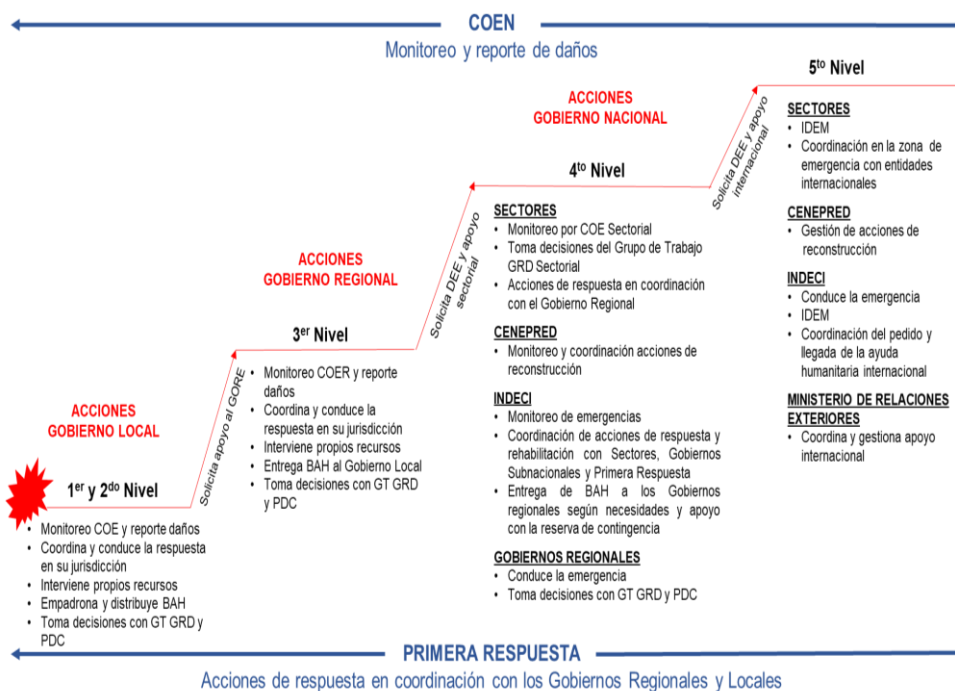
COEN

Monitoreo y reporte de daños

ACCIONES
GOBIERNO LOCAL

1$^{er}$ y 2$^{do}$ Nivel

- Monitoreo COE y reporte daños
- Coordina y conduce la respuesta en su jurisdicción
- Interviene propios recursos
- Empadrona y distribuye BAH
- Toma decisiones con GT GRD y PDC

Solicita apoyo al GORE

ACCIONES
GOBIERNO REGIONAL

3$^{er}$ Nivel

- Monitoreo COER y reporte daños
- Coordina y conduce la respuesta en su jurisdicción
- Interviene propios recursos
- Entrega BAH al Gobierno Local
- Toma decisiones con GT GRD y PDC

Solicita DEE y apoyo sectorial

ACCIONES
GOBIERNO NACIONAL

4$^{to}$ Nivel

SECTORES
- Monitoreo por COE Sectorial
- Toma decisiones del Grupo de Trabajo GRD Sectorial
- Acciones de respuesta en coordinación con el Gobierno Regional

CENEPRED
- Monitoreo y coordinación acciones de reconstrucción

INDECI
- Monitoreo de emergencias
- Coordinación de acciones de respuesta y rehabilitación con Sectores, Gobiernos Subnacionales y Primera Respuesta
- Entrega de BAH a los Gobiernos regionales según necesidades y apoyo con la reserva de contingencia

GOBIERNOS REGIONALES
- Conduce la emergencia
- Toma decisiones con GT GRD y PDC

Solicita DEE y apoyo internacional

5$^{to}$ Nivel

SECTORES
- IDEM
- Coordinación en la zona de emergencia con entidades internacionales

CENEPRED
- Gestión de acciones de reconstrucción

INDECI
- Conduce la emergencia
- IDEM
- Coordinación del pedido y llegada de la ayuda humanitaria internacional

MINISTERIO DE RELACIONES EXTERIORES
- Coordina y gestiona apoyo internacional

PRIMERA RESPUESTA

Acciones de respuesta en coordinación con los Gobiernos Regionales y Locales